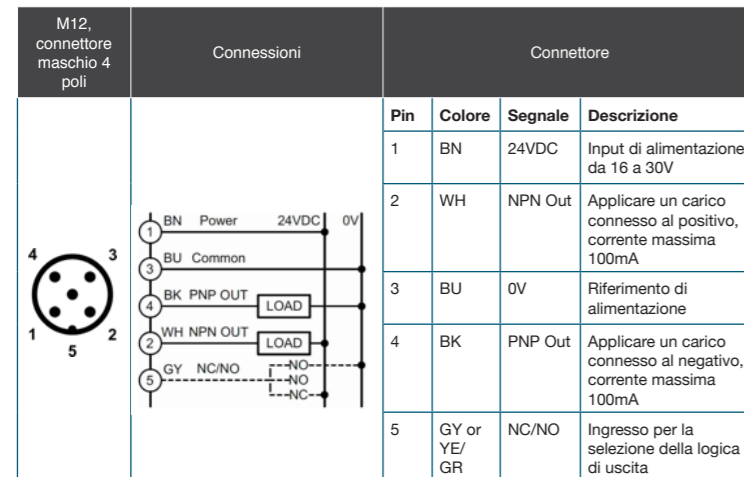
| M12, connettore maschio 4 poli | Connessioni | Connettore | | | |
|---|---|---|---|---|---|
| 4 3 1 2 5 | 1 BN Power 24VDC 0V 3 BU Common 4 BK PNP OUT LOAD 2 WH NPN OUT LOAD 5 GY NC/NO NO NO NC | **Pin** | **Colore** | **Segnale** | **Descrizione** |
| | | 1 | BN | 24VDC | Input di alimentazione da 16 a 30V |
| | | 2 | WH | NPN Out | Applicare un carico connesso al positivo, corrente massima 100mA |
| | | 3 | BU | 0V | Riferimento di alimentazione |
| | | 4 | BK | PNP Out | Applicare un carico connesso al negativo, corrente massima 100mA |
| | | 5 | GY or YE/ GR | NC/NO | Ingresso per la selezione della logica di uscita |